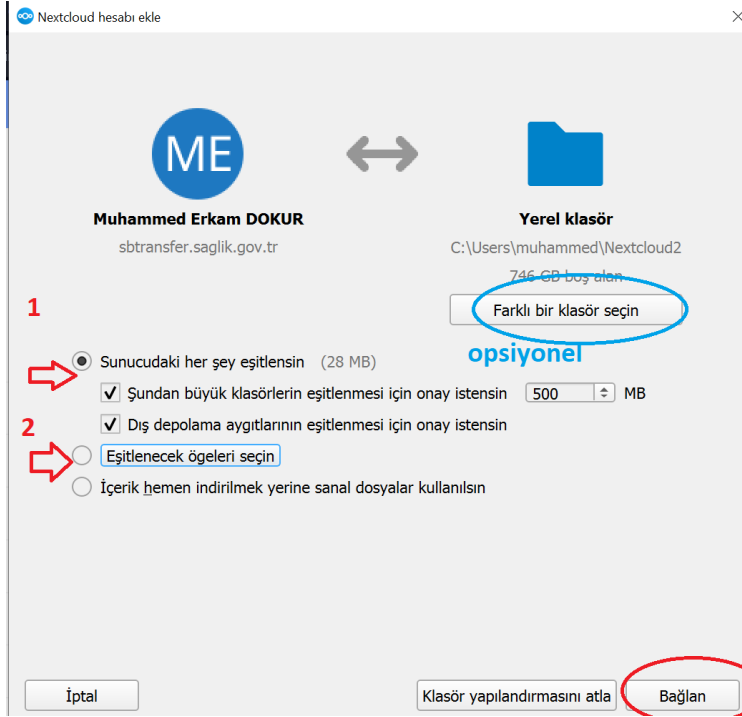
Nextcloud hesabı ekle

ME

Muhammed Erkam DOKUR
sbtransfer.saglik.gov.tr

Yerel klasör
C:\Users\muhammed\Nextcloud2
746 GB boş alan

1

Farklı bir klasör seçin

opsiyonel

Sunucudaki her şey eşitlensin (28 MB)

Şundan büyük klasörlerin eşitlenmesi için onay istensin 500 MB

Dış depolama aygıtlarının eşitlenmesi için onay istensin

2

Eşitlenecek ögeleri seçin

İçerik hemen indirilmek yerine sanal dosyalar kullanılsın

İptal

Klasör yapılandırmasını atla

Bağlan